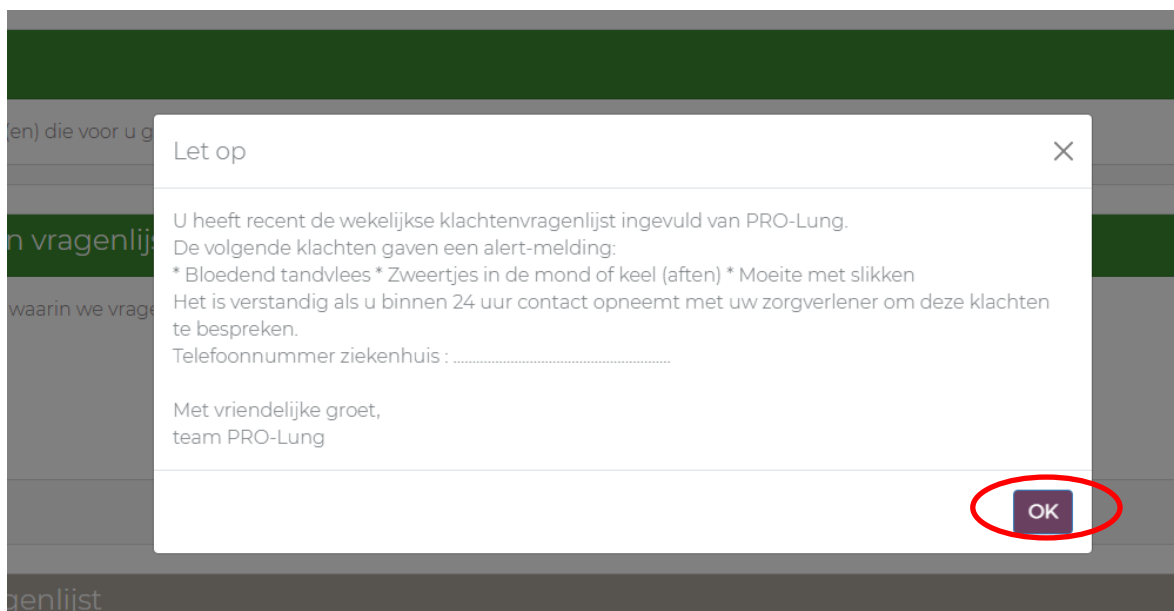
(en) die voor u g

n vragenlijs

waarin we vrage

genlijst

Let op

×

U heeft recent de wekelijkse klachtenvragenlijst ingevuld van PRO-Lung.
De volgende klachten gaven een alert-melding:
* Bloedend tandvlees * Zweertjes in de mond of keel (aften) * Moeite met slikken
Het is verstandig als u binnen 24 uur contact opneemt met uw zorgverlener om deze klachten te bespreken.
Telefoonnummer ziekenhuis : ......................................................

Met vriendelijke groet,
team PRO-Lung

OK